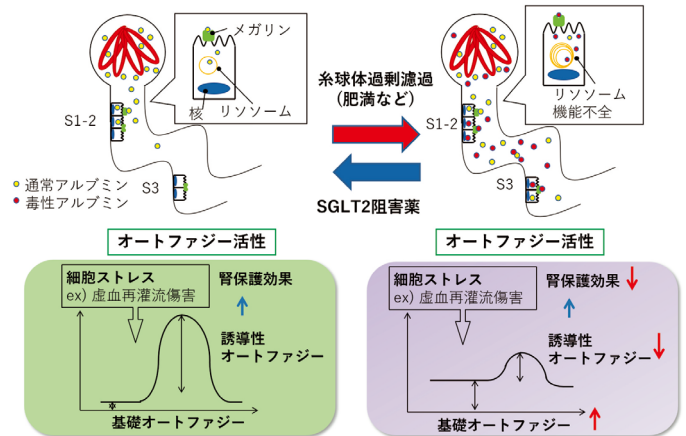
メガリン

リソソーム

核

糸球体過剰濾過
(肥満など)

リソソーム
機能不全

S1-2

S1-2

S3

S3

通常アルブミン
毒性アルブミン

SGLT2阻害薬

オートファジー活性

オートファジー活性

細胞ストレス
ex) 虚血再灌流傷害

腎保護効果

誘導性
オートファジー

基礎オートファジー

細胞ストレス
ex) 虚血再灌流傷害

腎保護効果

誘導性
オートファジー

基礎オートファジー